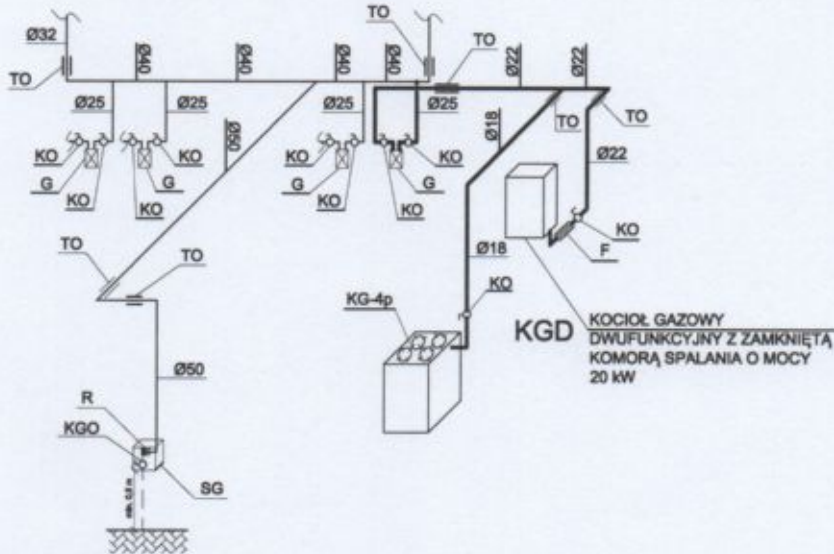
Ø32
TO
Ø40
Ø40
Ø40
Ø40
TO
TO
Ø22
Ø22
Ø25
Ø25
Ø25
Ø25
Ø50
Ø18
TO
TO
Ø22
KO
KO
KO
KO
G
G
G
G
KO
KO
KO
KO
KO
F
TO
TO
Ø18
KG-4p
KO
KGD
KOCIOŁ GAZOWY
DWUFUNKCYJNY Z ZAMKNIĘTĄ KOMORĄ SPALANIA O MOCY 20 kW
Ø50
R
KGO
SG
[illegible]